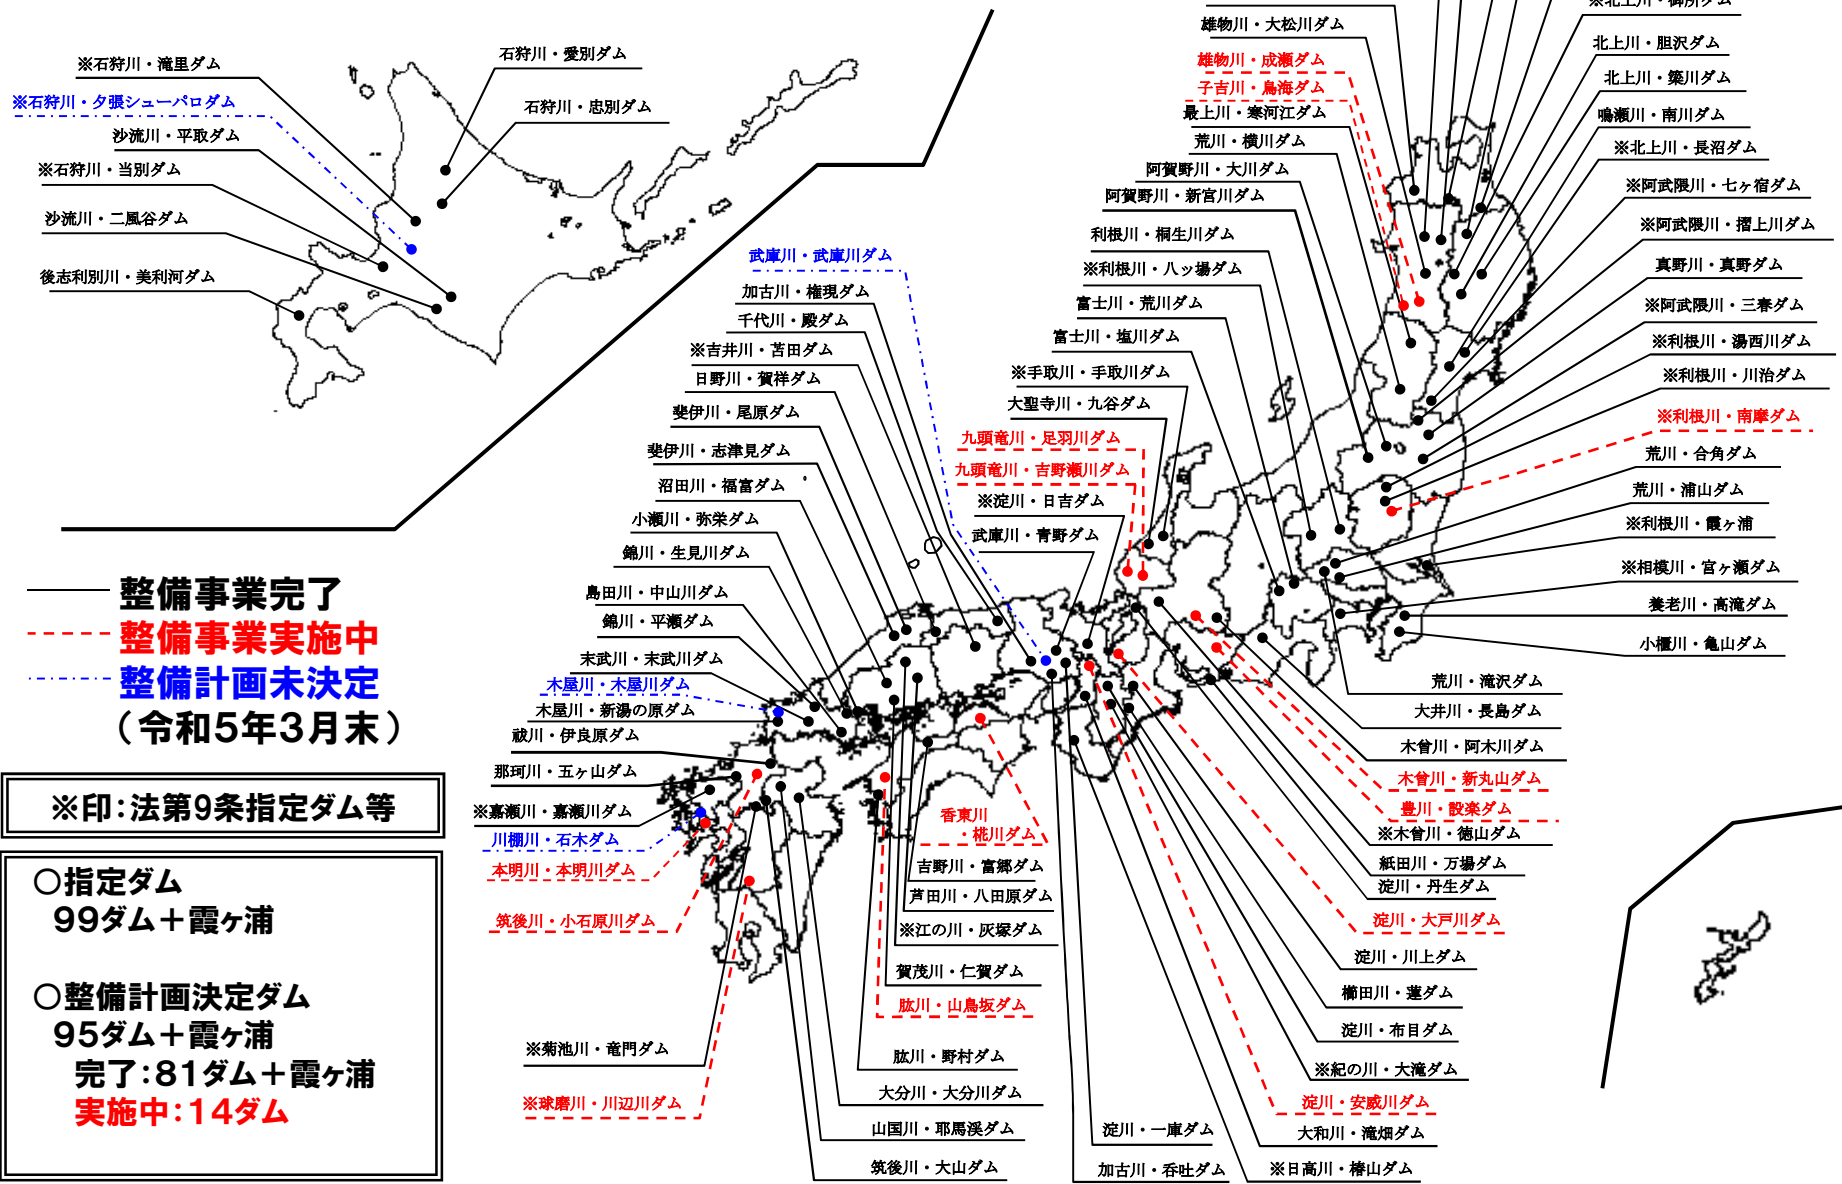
※石狩川・滝里ダム
※石狩川・夕張シューパロダム
沙流川・平取ダム
※石狩川・当別ダム
沙流川・二風谷ダム
後志利別川・美利河ダム
石狩川・愛別ダム
石狩川・忠別ダム

整備事業完了
整備事業実施中
整備計画未決定
（令和5年3月末）

※印:法第9条指定ダム等

○指定ダム
99ダム＋霞ヶ浦

○整備計画決定ダム
95ダム＋霞ヶ浦
完了:81ダム＋霞ヶ浦
実施中:14ダム

武庫川・武庫川ダム
加古川・権現ダム
千代川・殿ダム
※吉井川・苫田ダム
日野川・賀祥ダム
斐伊川・尾原ダム
斐伊川・志津見ダム
沼田川・福富ダム
小瀬川・弥栄ダム
錦川・生見川ダム
島田川・中山川ダム
錦川・平瀬ダム
末武川・末武川ダム
木屋川・木屋川ダム
木屋川・新湯の原ダム
祓川・伊良原ダム
那珂川・五ヶ山ダム
※嘉瀬川・嘉瀬川ダム
川棚川・石木ダム
本明川・本明川ダム
筑後川・小石原川ダム
※菊池川・竜門ダム
※球磨川・川辺川ダム

雄物川・大松川ダム
雄物川・成瀬ダム
子吉川・鳥海ダム
最上川・寒河江ダム
荒川・横川ダム
阿賀野川・大川ダム
阿賀野川・新宮川ダム
利根川・桐生川ダム
※利根川・八ッ場ダム
富士川・荒川ダム
富士川・塩川ダム
※手取川・手取川ダム
大聖寺川・九谷ダム
九頭竜川・足羽川ダム
九頭竜川・吉野瀬川ダム
※淀川・日吉ダム
武庫川・青野ダム

※北上川・御所ダム
北上川・胆沢ダム
北上川・簗川ダム
鳴瀬川・南川ダム
※北上川・長沼ダム
※阿武隈川・七ヶ宿ダム
※阿武隈川・摺上川ダム
真野川・真野ダム
※阿武隈川・三春ダム
※利根川・湯西川ダム
※利根川・川治ダム
※利根川・南摩ダム
荒川・合角ダム
荒川・浦山ダム
※利根川・霞ヶ浦
※相模川・宮ヶ瀬ダム
養老川・高滝ダム
小櫃川・亀山ダム

荒川・滝沢ダム
大井川・長島ダム
木曽川・阿木川ダム
木曽川・新丸山ダム
豊川・設楽ダム
※木曽川・徳山ダム
紙田川・万場ダム
淀川・丹生ダム
淀川・大戸川ダム
淀川・川上ダム
櫛田川・蓮ダム
淀川・布目ダム
※紀の川・大滝ダム
淀川・安威川ダム
大和川・滝畑ダム
※日高川・椿山ダム

香東川
・椛川ダム
吉野川・富郷ダム
芦田川・八田原ダム
※江の川・灰塚ダム
賀茂川・仁賀ダム
肱川・山鳥坂ダム
肱川・野村ダム
大分川・大分川ダム
山国川・耶馬渓ダム
筑後川・大山ダム
淀川・一庫ダム
加古川・呑吐ダム